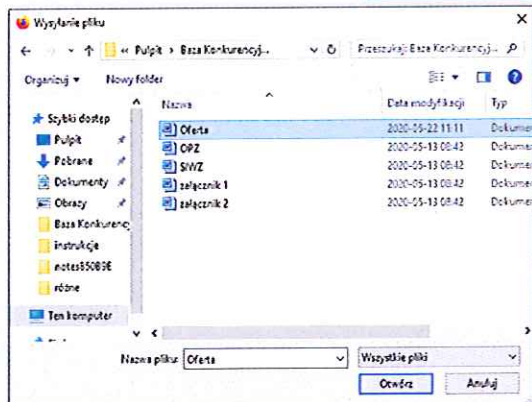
Wysyłanie pliku

« Pulpit › Baza Konkurencyj...

Przeszukaj: Baza Konkurencyj...

Organizuj ▾

Nowy folder

Szybki dostęp

Pulpit

Pobrane

Dokumenty

Obrazy

Baza Konkurencyj

instrukcje

notes5508E

różne

Ten komputer

| Nazwa | Data modyfikacji | Typ |
|---|---|---|
| Oferta | 2020-05-22 11:11 | Dokume |
| OPZ | 2020-05-13 08:42 | Dokume |
| SIWZ | 2020-05-13 08:42 | Dokume |
| załącznik 1 | 2020-05-13 08:42 | Dokume |
| załącznik 2 | 2020-05-13 08:42 | Dokume |

Nazwa pliku: Oferta

Wszystkie pliki

Otwórz

Anuluj